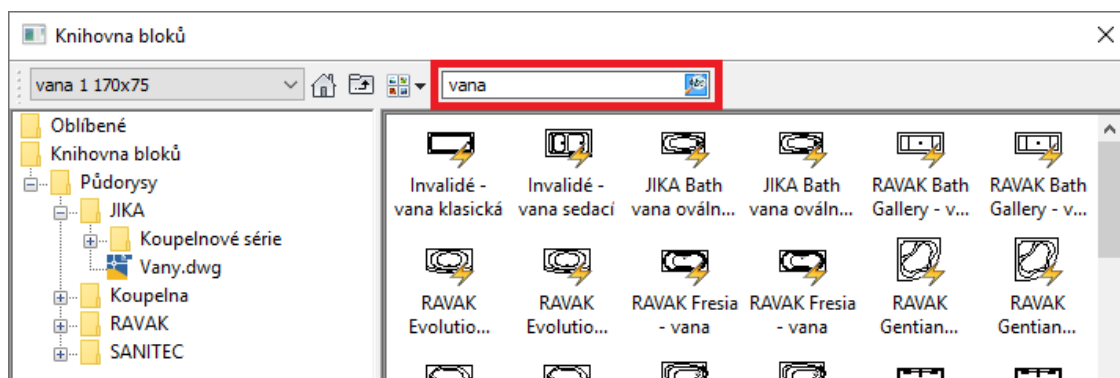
Knihovna bloků

vana 1 170x75

vana

Oblíbené
Knihovna bloků
Půdorysy
JIKA
Koupelnové série
Vany.dwg
Koupelna
RAVAK
SANITEC

Invalidé - vana klasická
Invalidé - vana sedací
JIKA Bath vana ováln...
JIKA Bath vana ováln...
RAVAK Bath Gallery - v...
RAVAK Bath Gallery - v...
RAVAK Evolutio...
RAVAK Evolutio...
RAVAK Fresia - vana
RAVAK Fresia - vana
RAVAK Gentian...
RAVAK Gentian...